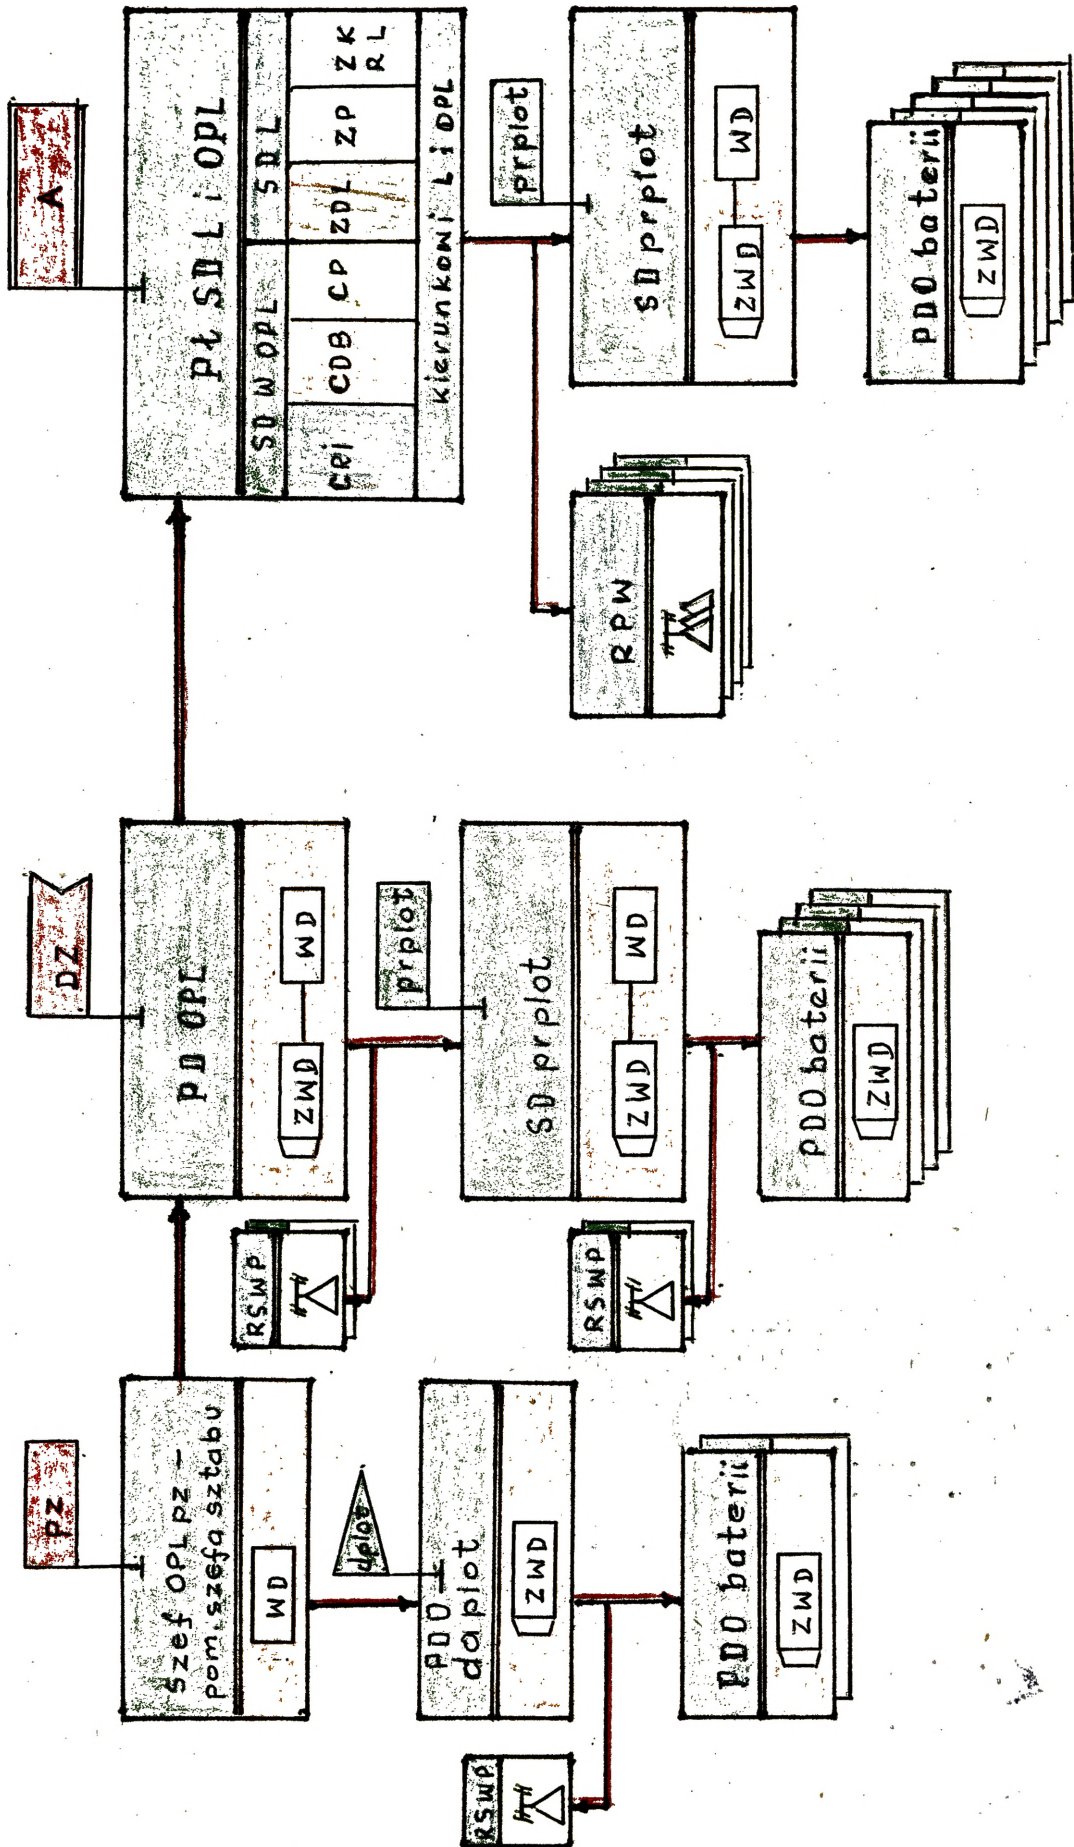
A

Pt SDL i OPL

SD W OPL

SDL

CRi

CDB

CP

ZDL

ZP

ZK RL

kierunkowi L i OPL

prplot

SD prplot

WD

ZWD

PDO baterii

ZWD

RPW

DZ

PD OPL

WD

ZWD

prplot

SD prplot

WD

ZWD

PDO baterii

ZWD

RSWP

RSWP

PZ

Szef OPL pz – pom. szefa sztabu

WD

dplot

PDO dplot

ZWD

PDO baterii

ZWD

RSWP